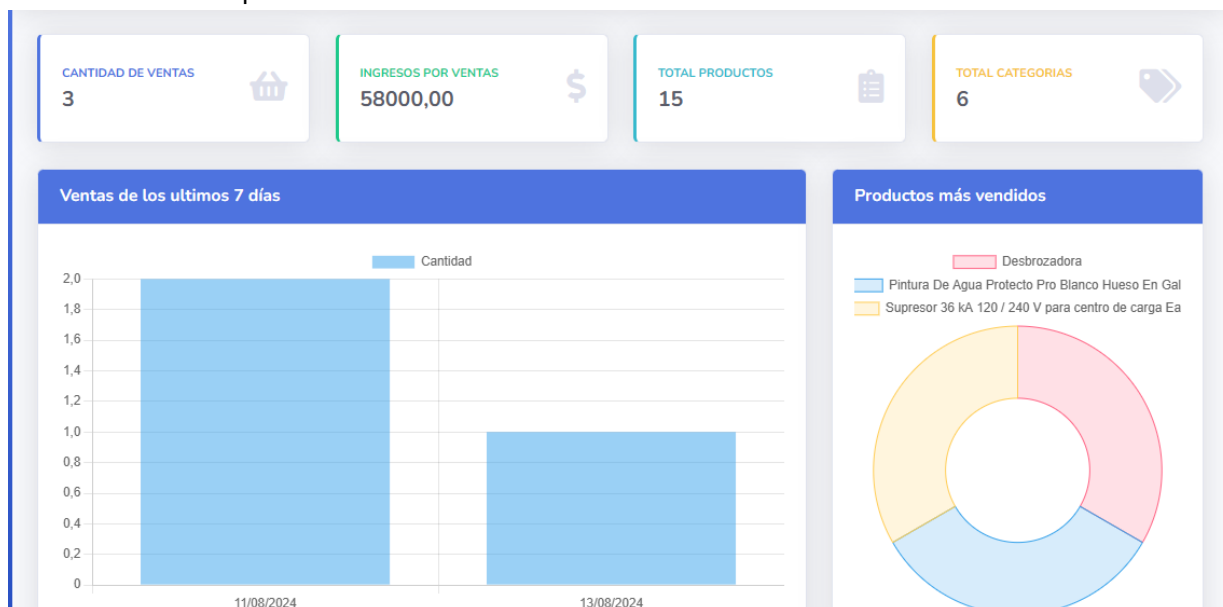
CANTIDAD DE VENTAS
3

INGRESOS POR VENTAS
58000,00

TOTAL PRODUCTOS
15

TOTAL CATEGORIAS
6

Ventas de los ultimos 7 días

Cantidad

2,0
1,8
1,6
1,4
1,2
1,0
0,8
0,6
0,4
0,2
0

11/08/2024
13/08/2024

Productos más vendidos

Desbrozadora
Pintura De Agua Protecto Pro Blanco Hueso En Gal
Supresor 36 kA 120 / 240 V para centro de carga Ea